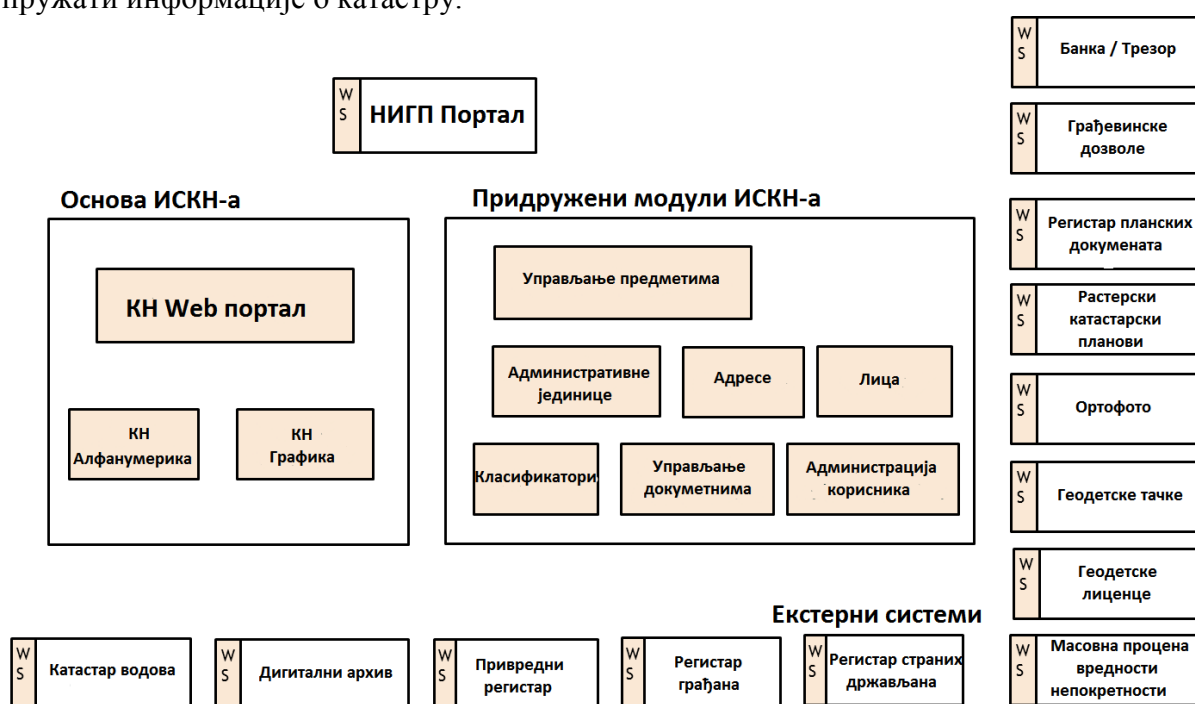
пружати информације о катастру.

W S НИГП Портал

Основа ИСКН-а

КН Web портал

КН Алфанумерика

КН Графика

Придружени модули ИСКН-а

Управљање предметима

Административне јединице

Адресе

Лица

Класификатори

Управљање докуметнима

Администрација корисника

W S Банка / Трезор

W S Грађевинске дозволе

W S Регистар планских докумената

W S Растерски катастарски планови

W S Ортофото

W S Геодетске тачке

W S Геодетске лиценце

Екстерни системи

W S Катастар водова

W S Дигитални архив

W S Привредни регистар

W S Регистар грађана

W S Регистар страних држављана

W S Масовна процена вредности непокретности